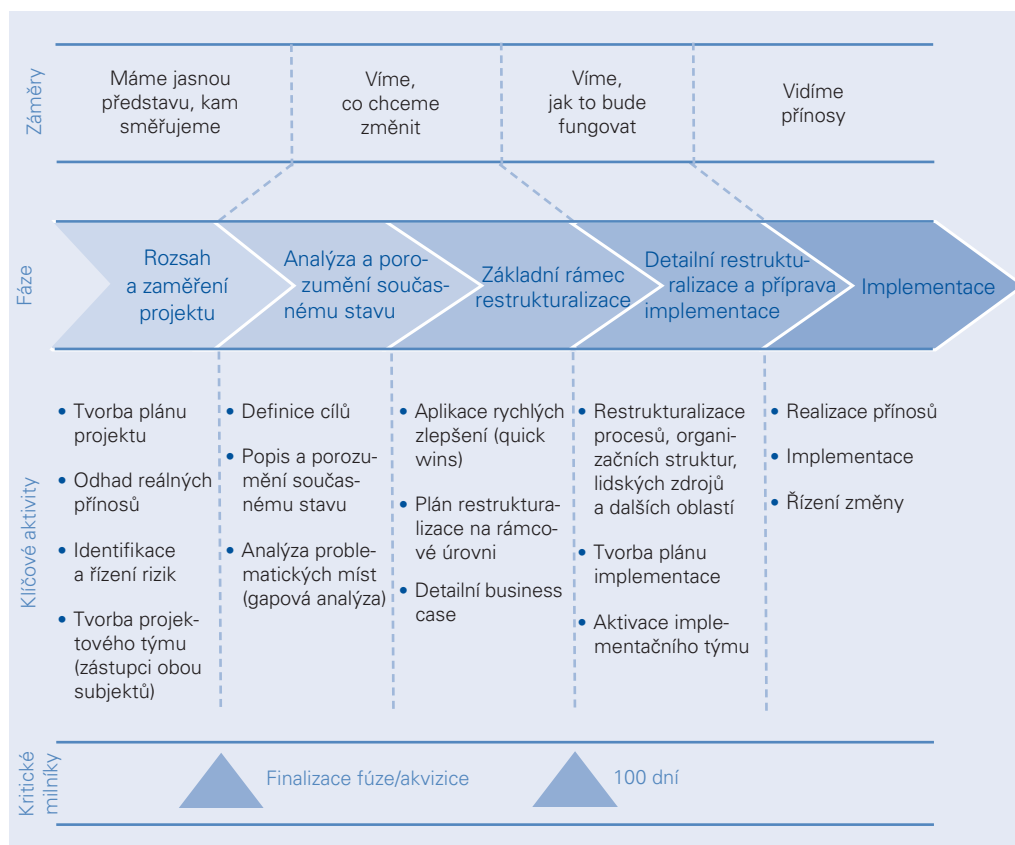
Záměry

Máme jasnou představu, kam směřujeme

Víme, co chceme změnit

Víme, jak to bude fungovat

Vidíme přínosy

Fáze

Rozsah a zaměření projektu

Analýza a porozumění současnému stavu

Základní rámec restrukturalizace

Detailní restrukturalizace a příprava implementace

Implementace

Klíčové aktivity

• Tvorba plánu projektu
• Odhad reálných přínosů
• Identifikace a řízení rizik
• Tvorba projektového týmu (zástupci obou subjektů)

• Definice cílů
• Popis a porozumění současnému stavu
• Analýza problematických míst (gapová analýza)

• Aplikace rychlých zlepšení (quick wins)
• Plán restrukturalizace na rámcové úrovni
• Detailní business case

• Restrukturalizace procesů, organizačních struktur, lidských zdrojů a dalších oblastí
• Tvorba plánu implementace
• Aktivace implementačního týmu

• Realizace přínosů
• Implementace
• Řízení změny

Kritické milníky

Finalizace fúze/akvizice

100 dní